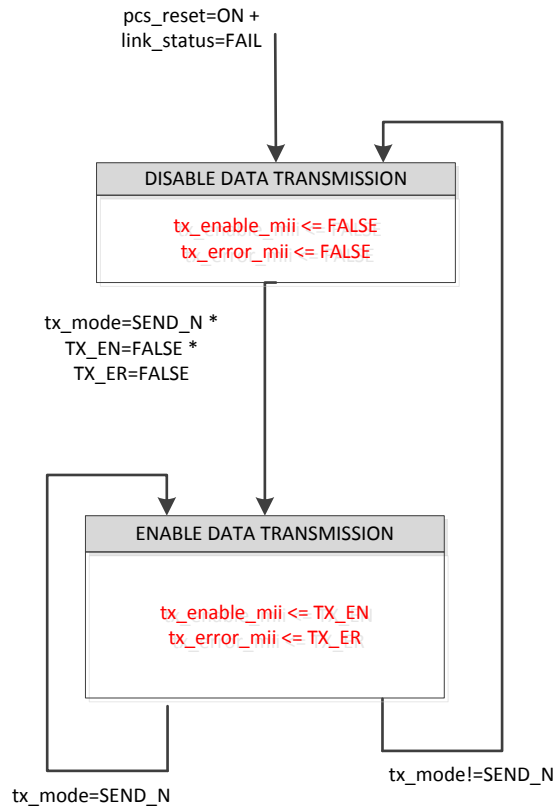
pcs_reset=ON +
link_status=FAIL

DISABLE DATA TRANSMISSION

tx_enable_mii <= FALSE
tx_error_mii <= FALSE

tx_mode=SEND_N *
TX_EN=FALSE *
TX_ER=FALSE

ENABLE DATA TRANSMISSION

tx_enable_mii <= TX_EN
tx_error_mii <= TX_ER

tx_mode!=SEND_N

tx_mode=SEND_N